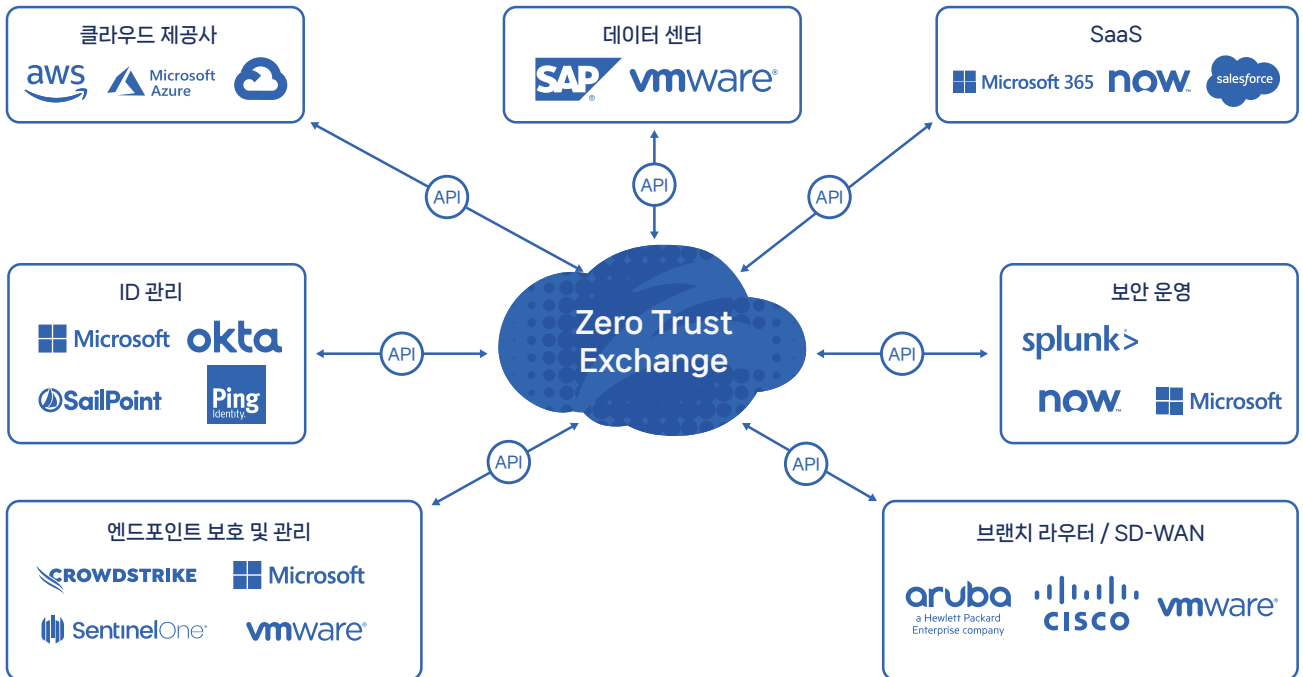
클라우드 제공사
aws
Microsoft Azure

데이터 센터
SAP
vmware

SaaS
Microsoft 365
now
salesforce

API
API
API

Zero Trust Exchange

ID 관리
Microsoft
okta
SailPoint
Ping Identity

API

보안 운영
splunk>
now
Microsoft

API

API
API

엔드포인트 보호 및 관리
CROWDSTRIKE
Microsoft
SentinelOne
vmware

브랜치 라우터 / SD-WAN
aruba
a Hewlett Packard Enterprise company
CISCO
vmware